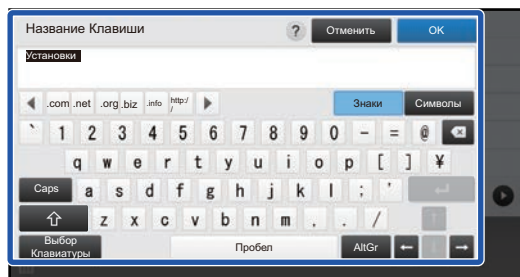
Название Клавиши

?

Отменить

OK

Установки

.com .net .org .biz .info http://

Знаки

Символы

` 1 2 3 4 5 6 7 8 9 0 - = @

q w e r t y u i o p [ ] ¥

Caps

a s d f g h j k l ; '

z x c v b n m , . /

Выбор Клавиатуры

Пробел

AltGr